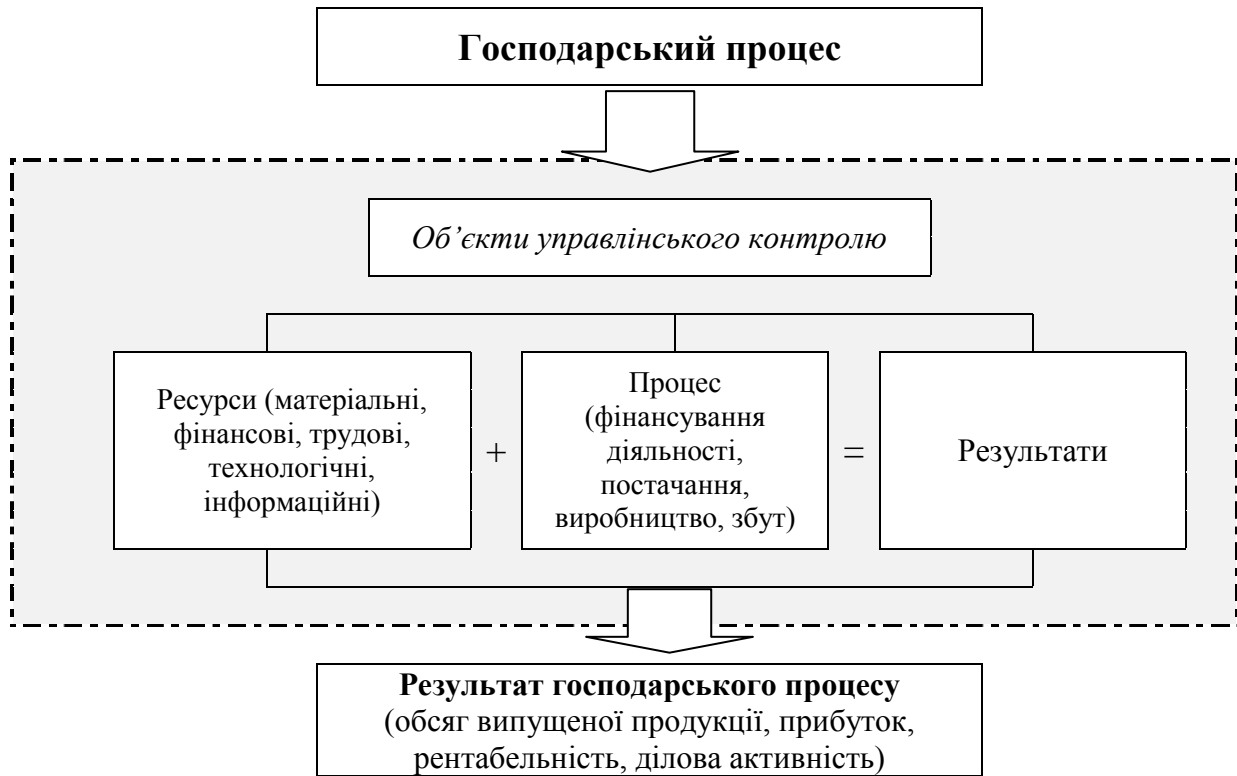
Господарський процес

Об’єкти управлінського контролю

Ресурси (матеріальні, фінансові, трудові, технологічні, інформаційні)

+

Процес (фінансування діяльності, постачання, виробництво, збут)

=

Результати

Результат господарського процесу
(обсяг випущеної продукції, прибуток, рентабельність, ділова активність)